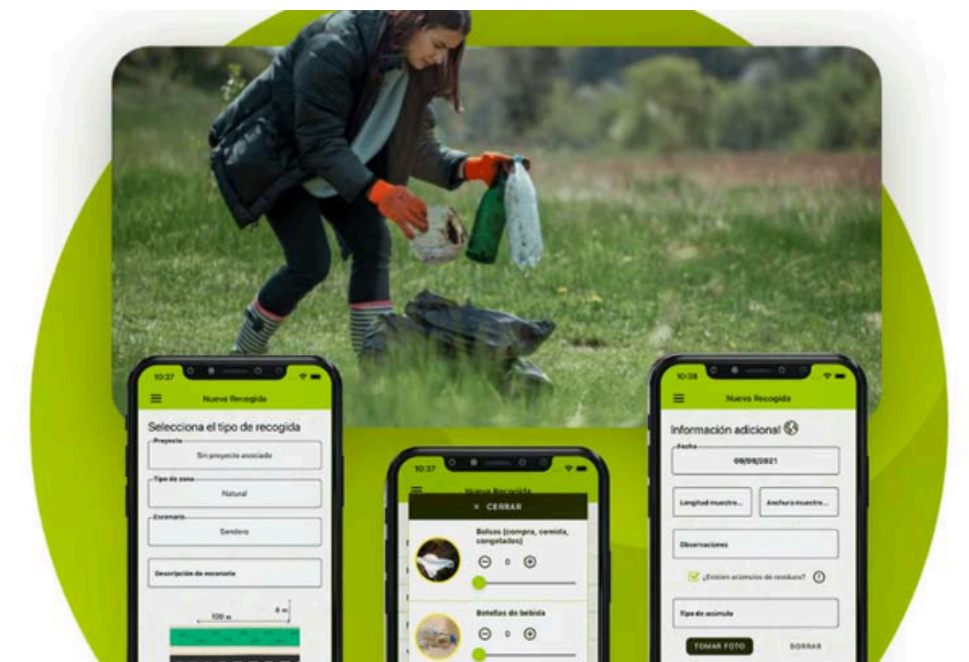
10:37

Nueva Recogida

Selecciona el tipo de recogida

Proyecto
Sin proyecto asociado

Tipo de zona
Natural

Escenario
Sendero

Descripción de escenario

100 m
4 m

10:37

Nueva Recogida

× CERRAR

Bolsas (compra, comida, congelados)
0

Botellas de bebida
0

10:38

Nueva Recogida

Información adicional

Fecha
09/09/2021

Longitud muestreo...
Anchura muestreo...

Observaciones

¿Existen acúmulos de residuos?

Tipo de acúmulo

TOMAR FOTO
BORRAR